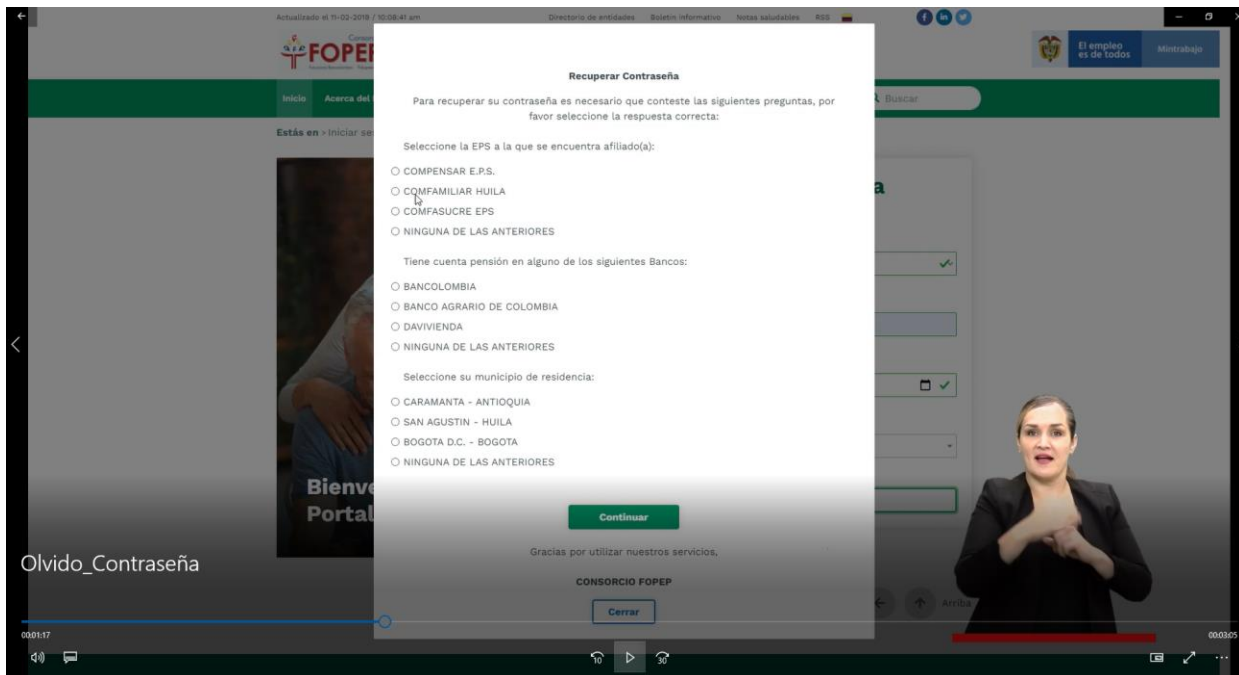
Actualizado el 11-02-2019 / 10:08:41 am

Directorio de entidades Boletín informativo Notas saludables RSS

FOPEP

El empleo es de todos Mintrabajo

Inicio Acerca del

Buscar

Estás en > Iniciar se

Recuperar Contraseña

Para recuperar su contraseña es necesario que conteste las siguientes preguntas, por favor seleccione la respuesta correcta:

Seleccione la EPS a la que se encuentra afiliado(a):

○ COMPENSAR E.P.S.
○ COMFAMILIAR HUILA
○ COMFASUCRE EPS
○ NINGUNA DE LAS ANTERIORES

Tiene cuenta pensión en alguno de los siguientes Bancos:

○ BANCOLOMBIA
○ BANCO AGRARIO DE COLOMBIA
○ DAVIVIENDA
○ NINGUNA DE LAS ANTERIORES

Seleccione su municipio de residencia:

○ CARAMANTA - ANTIOQUIA
○ SAN AGUSTIN - HUILA
○ BOGOTA D.C. - BOGOTA
○ NINGUNA DE LAS ANTERIORES

Bienv
Portal

Continuar

Gracias por utilizar nuestros servicios,

CONSORCIO FOPEP

Cerrar

Arriba

Olvido_Contraseña

00:01:17

00:03:05